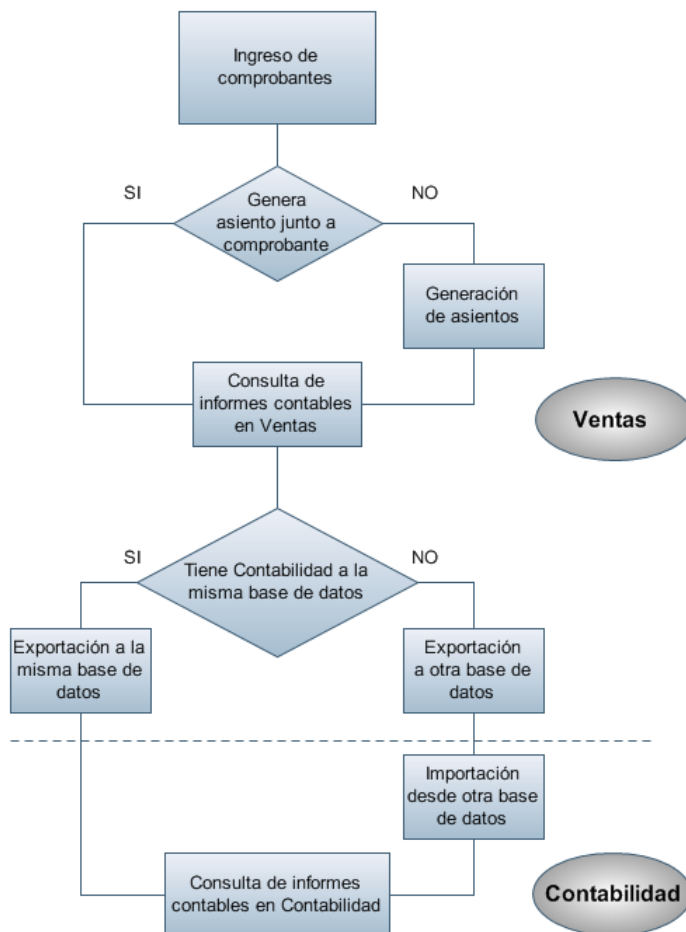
Ingreso de comprobantes

SI

Genera asiento junto a comprobante

NO

Generación de asientos

Consulta de informes contables en Ventas

Ventas

SI

Tiene Contabilidad a la misma base de datos

NO

Exportación a la misma base de datos

Exportación a otra base de datos

Importación desde otra base de datos

Consulta de informes contables en Contabilidad

Contabilidad